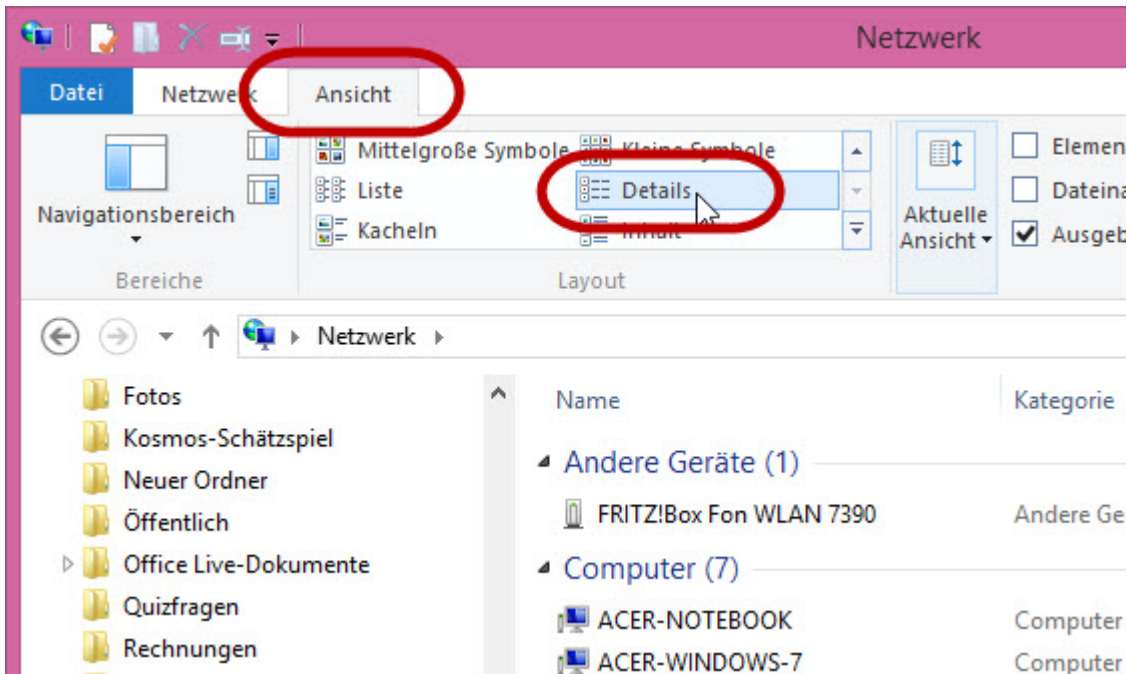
Netzwerk

Datei
Netzwerk
Ansicht

Navigationsbereich
Bereiche

Mittelgroße Symbole
Kleine Symbole
Liste
Details
Kacheln
Inhalt
Layout

Aktuelle Ansicht

Elemen
Dateina
Ausgeb

Netzwerk

Fotos
Kosmos-Schätzspiel
Neuer Ordner
Öffentlich
Office Live-Dokumente
Quizfragen
Rechnungen

| Name | Kategorie |
|---|---|
| Andere Geräte (1) | |
| FRITZ!Box Fon WLAN 7390 | Andere Ge |
| Computer (7) | |
| ACER-NOTEBOOK | Computer |
| ACER-WINDOWS-7 | Computer |